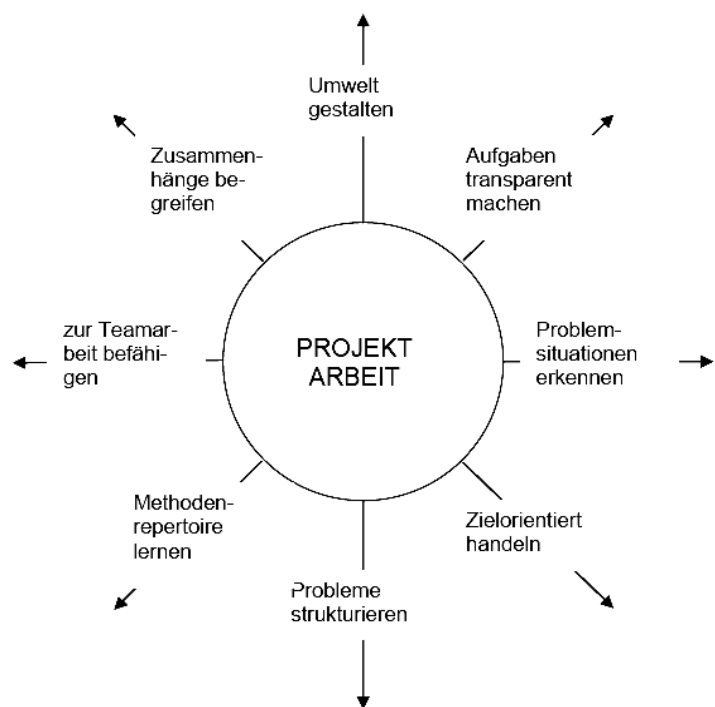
Umwelt gestalten

Zusammenhänge begreifen

Aufgaben transparent machen

zur Teamarbeit befähigen

PROJEKT ARBEIT

Problemsituationen erkennen

Methodenrepertoire lernen

Zielorientiert handeln

Probleme strukturieren